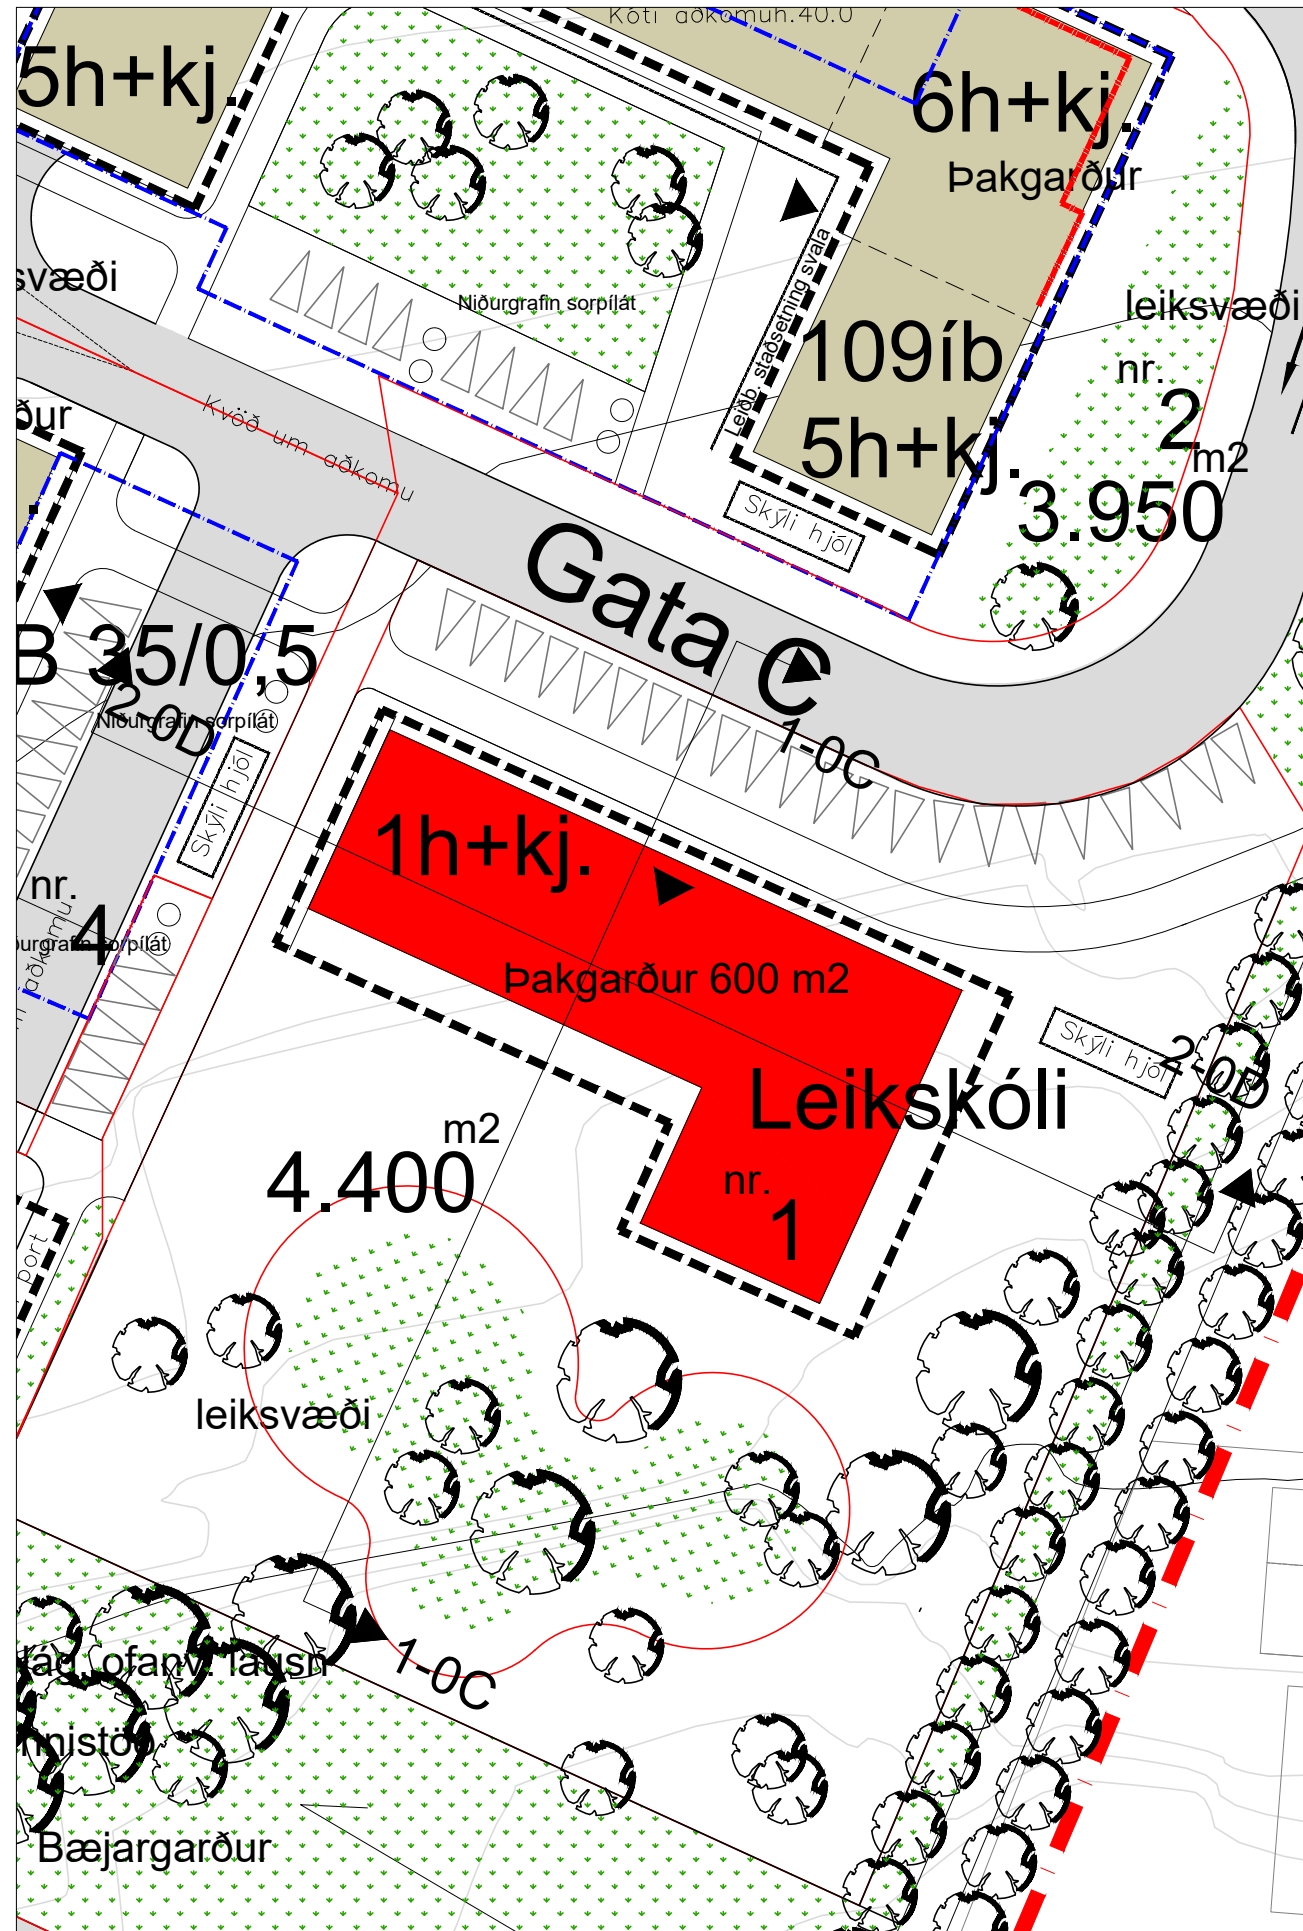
Kóti aðkomuh.40.0

5h+kj.

6h+kj.
Þakgarður

svæði

Niðurgrafin sorpílát

Leiðb. staðsetning svala

109íb
5h+kj.

leiksvæði
nr.
2
m2
3.950

ður

Kvöð um aðkomu

Skýli hjól

Gata C

B 35/0,5
2-0D
Niðurgrafin sorpílát

Skýli hjól

1-0C

1h+kj.

nr.
4
Niðurgrafin sorpílát
aðkomu

Þakgarður 600 m2

Skýli hjól
2-0D

Leikskóli

m2
4.400

nr.
1

port

leiksvæði

1-0C

lág. ofanv. lausn
nnistöð
Bæjargarður